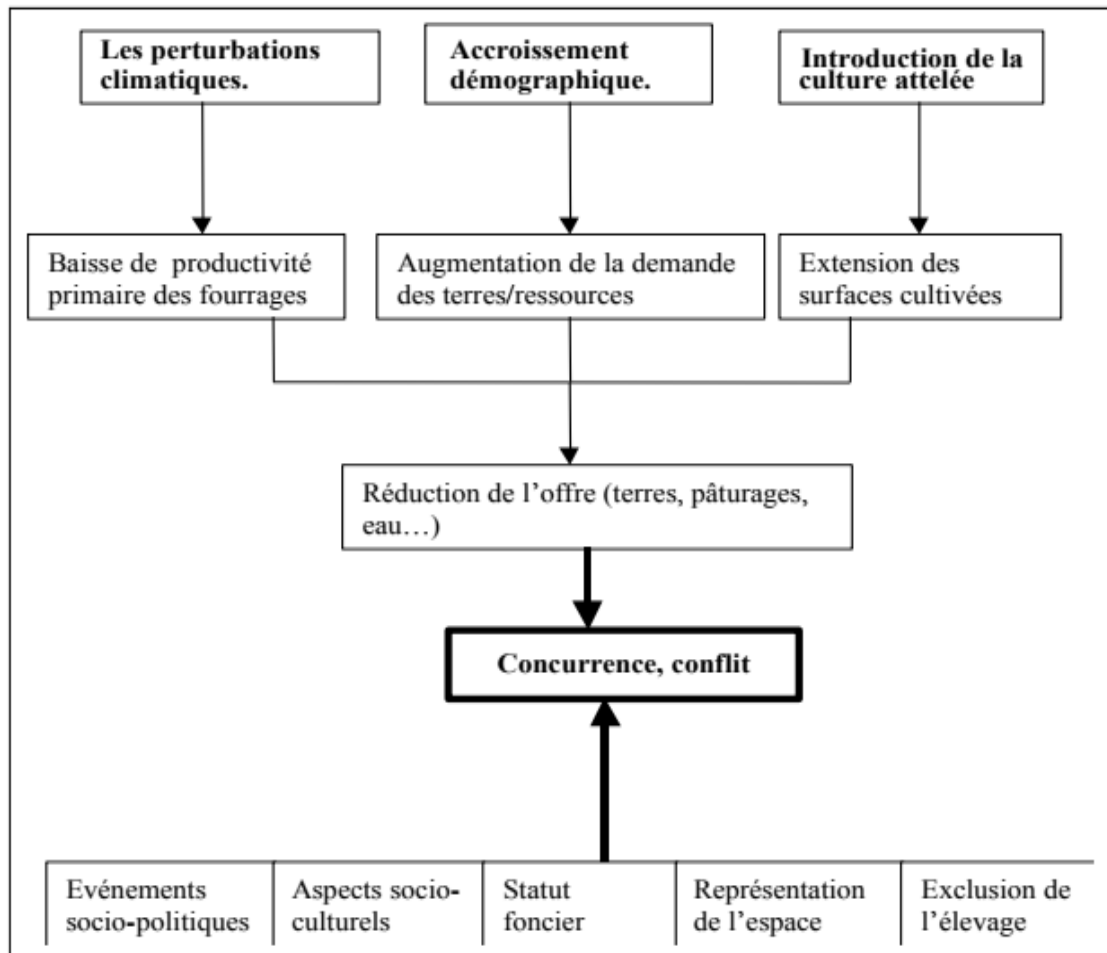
**Les perturbations climatiques.**

**Accroissement démographique.**

**Introduction de la culture attelée**

Baisse de productivité primaire des fourrages

Augmentation de la demande des terres/ressources

Extension des surfaces cultivées

Réduction de l'offre (terres, pâturages, eau…)

**Concurrence, conflit**

| Evénements socio-politiques | Aspects socio-culturels | Statut foncier | Représentation de l'espace | Exclusion de l'élevage |
|---|---|---|---|---|